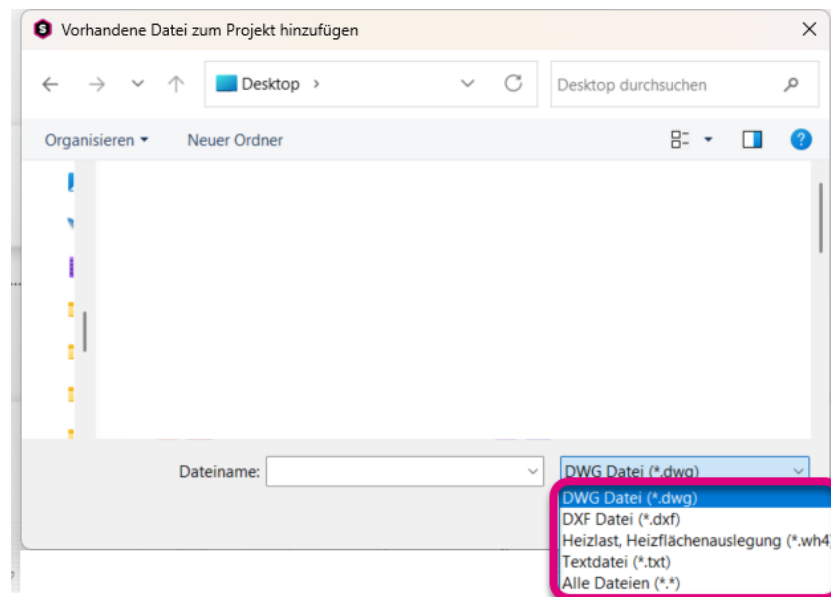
Vorhandene Datei zum Projekt hinzufügen

Desktop >

Desktop durchsuchen

Organisieren ▾

Neuer Ordner

Dateiname:

DWG Datei (*.dwg)

DWG Datei (*.dwg)
DXF Datei (*.dxf)
Heizlast, Heizflächenauslegung (*.wh4
Textdatei (*.txt)
Alle Dateien (*.*)